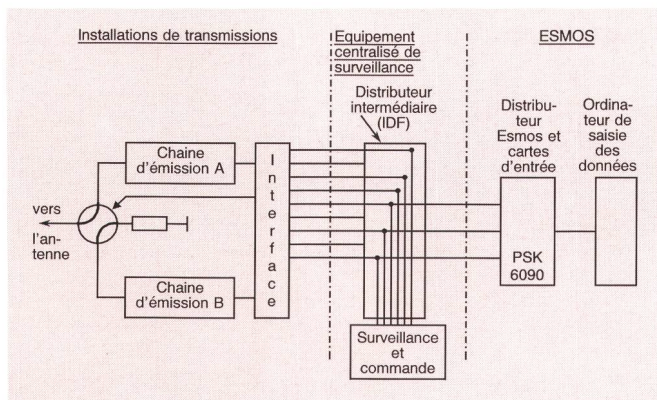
Installations de transmissions

Equipement centralisé de surveillance

ESMOS

Distributeur intermédiaire (IDF)

Distributeur Esmos et cartes d'entrée

Ordinateur de saisie des données

Chaine d'émission A

Interface

vers l'antenne

Chaine d'émission B

PSK 6090

Surveillance et commande